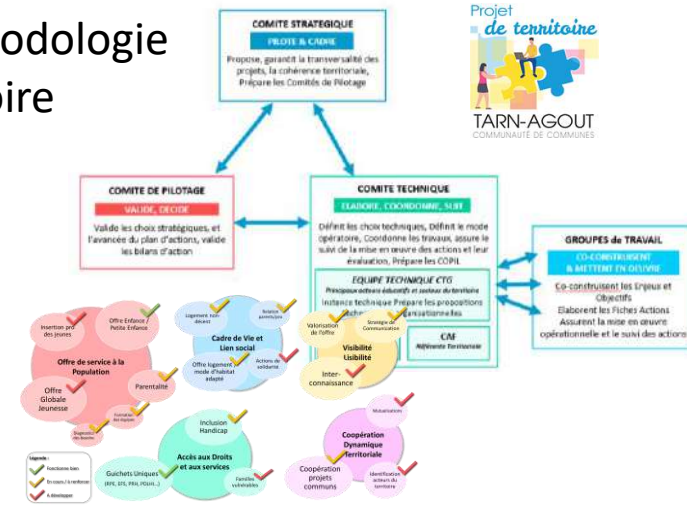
odologie
oire

COMITE STRATEGIQUE
PILOTE & CADRE
Propose, garantit la transversalité des projets, la cohérence territoriale, Prépare les Comités de Pilotage

Projet de territoire
TARN-AGOUT
COMMUNAUTÉ DE COMMUNES

COMITE DE PILOTAGE
VALIDE, DECIDE
Valide les choix stratégiques, et l'avancée du plan d'actions, valide les bilans d'action

COMITE TECHNIQUE
ELABORE, COORDONNE, SUIT
Définit les choix techniques, Définit le mode opératoire, Coordonne les travaux, assure le suivi de la mise en œuvre des actions et leur évaluation, Prépare les COPIL

EQUIPE TECHNIQUE CTG
Principaux acteurs éducatifs et sociaux du territoire
Instance technique Prépare les propositions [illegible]

CAF
Référente Territoriale

GROUPES de TRAVAIL
CO-CONSTRUISENT & METTENT EN OEUVRE
Co-construisent les Enjeux et Objectifs
Elaborent les Fiches Actions
Assurent la mise en œuvre opérationnelle et le suivi des actions

Insertion pro des jeunes
Offre Enfance / Petite Enfance
Offre de service à la Population
Offre Globale Jeunesse
Parentalité
Formation des équipes
Diagnostic des besoins

Logement non décent
Séniors
Cadre de Vie et Lien social
Offre logement et mode d'habitat adapté
Actions de solidarité

Valorisation de l'offre
Stratégie de Communication
Visibilité Lisibilité
Inter-connaissance

Inclusion Handicap
Accès aux Droits et aux services
Guichets Uniques (RPE, EFS, PIJ, PDJ...)
Familles vulnérables

Mutualisations
Coopération Dynamique Territoriale
Coopération projets communs
Identification acteurs du territoire

Légende :
Fonctionne bien
En cours / à renforcer
A développer